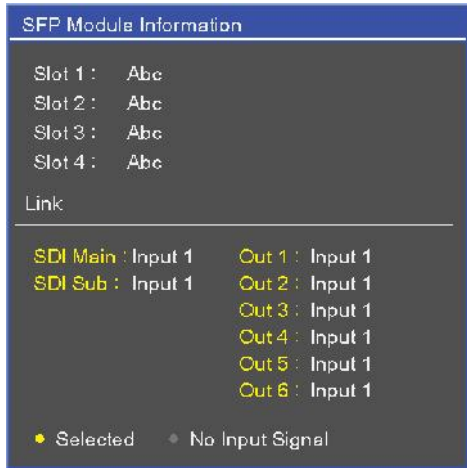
SFP Module Information

Slot 1 : Abc
Slot 2 : Abc
Slot 3 : Abc
Slot 4 : Abc

Link

SDI Main : Input 1
SDI Sub : Input 1

Out 1 : Input 1
Out 2 : Input 1
Out 3 : Input 1
Out 4 : Input 1
Out 5 : Input 1
Out 6 : Input 1

Selected
No Input Signal